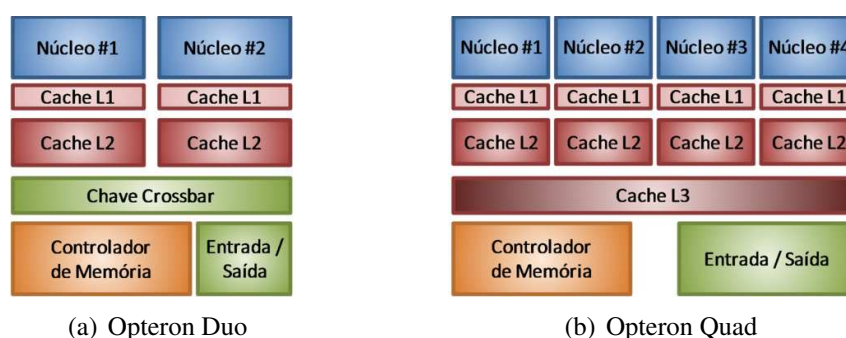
Núcleo #1
Núcleo #2
Cache L1
Cache L1
Cache L2
Cache L2
Chave Crossbar
Controlador de Memória
Entrada / Saída

(a) Opteron Duo

Núcleo #1
Núcleo #2
Núcleo #3
Núcleo #4
Cache L1
Cache L1
Cache L1
Cache L1
Cache L2
Cache L2
Cache L2
Cache L2
Cache L3
Controlador de Memória
Entrada / Saída

(b) Opteron Quad